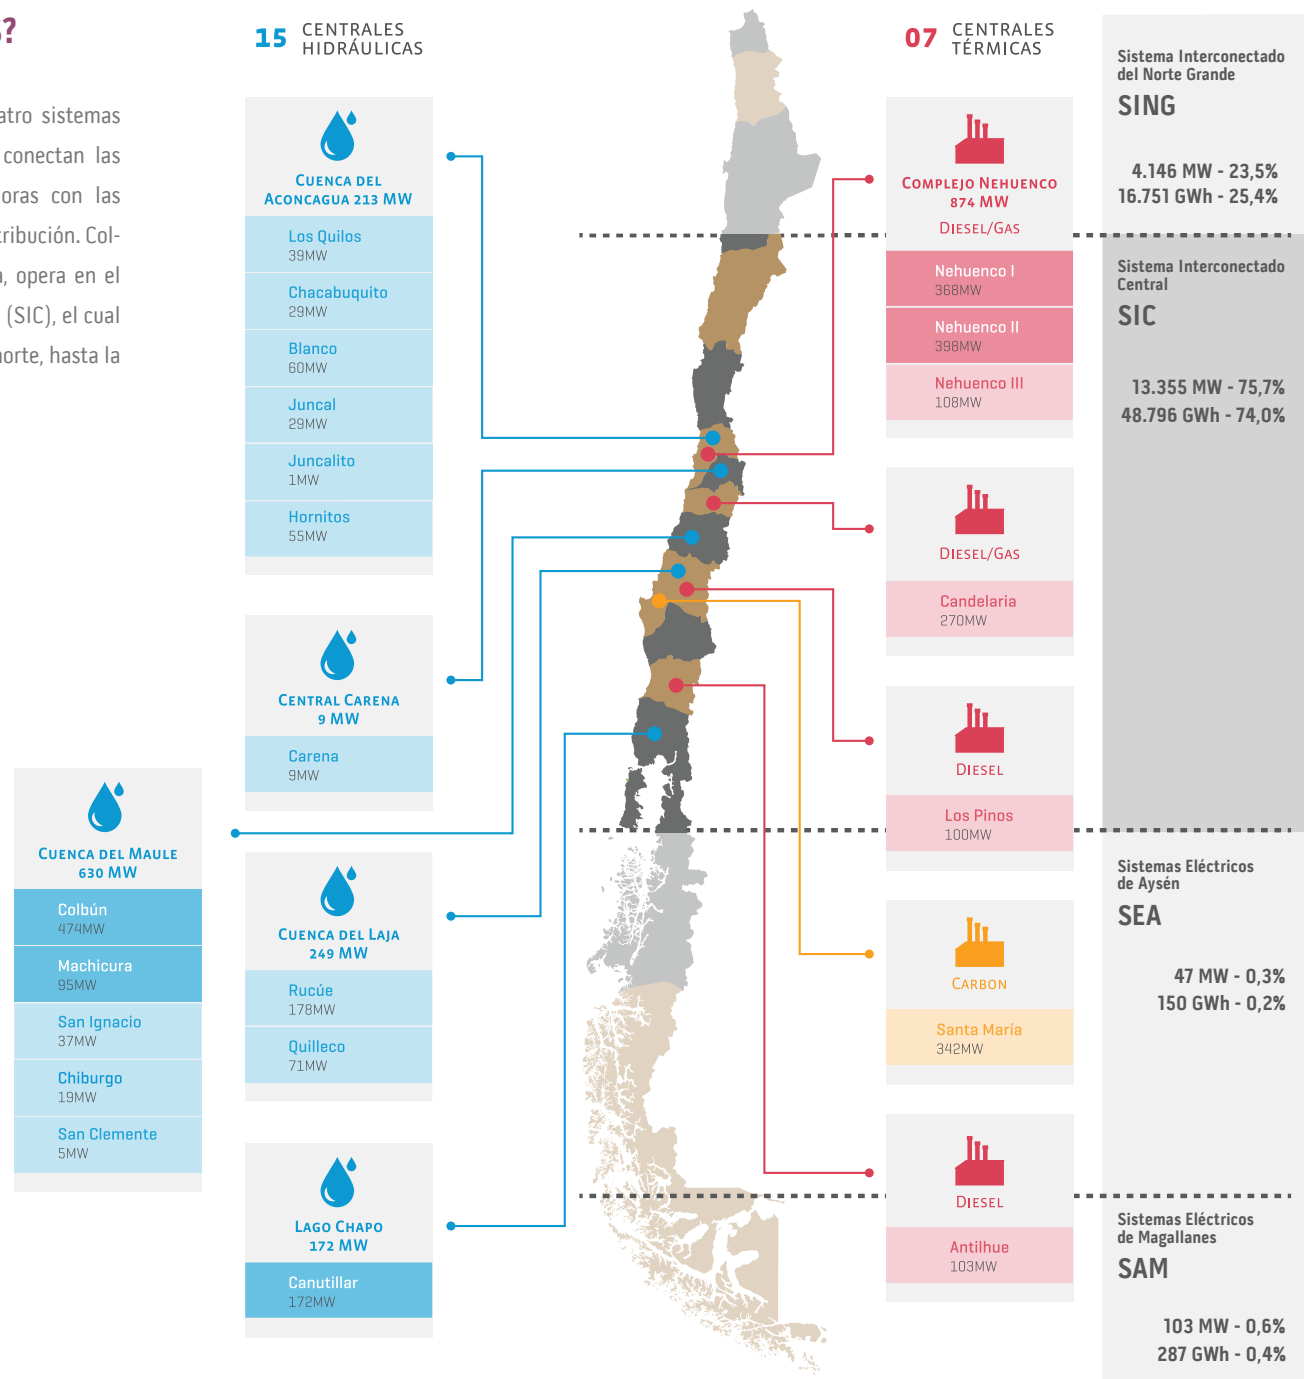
?

atro sistemas conectan las oras con las ribución. Col-, opera en el (SIC), el cual norte, hasta la

15 CENTRALES HIDRÁULICAS

CUENCA DEL ACONCAGUA 213 MW

Los Quilos
39MW

Chacabuquito
29MW

Blanco
60MW

Juncal
29MW

Juncalito
1MW

Hornitos
55MW

CENTRAL CARENA
9 MW

Carena
9MW

CUENCA DEL MAULE
630 MW

Colbún
474MW

Machicura
95MW

San Ignacio
37MW

Chiburgo
19MW

San Clemente
5MW

CUENCA DEL LAJA
249 MW

Rucúe
178MW

Quilleco
71MW

LAGO CHAPO
172 MW

Canutillar
172MW

07 CENTRALES TÉRMICAS

COMPLEJO NEHUENCO
874 MW
DIESEL/GAS

Nehuenco I
368MW

Nehuenco II
398MW

Nehuenco III
108MW

DIESEL/GAS

Candelaria
270MW

DIESEL

Los Pinos
100MW

CARBON

Santa María
342MW

DIESEL

Antilhue
103MW

Sistema Interconectado del Norte Grande
SING

4.146 MW - 23,5%
16.751 GWh - 25,4%

Sistema Interconectado Central
SIC

13.355 MW - 75,7%
48.796 GWh - 74,0%

Sistemas Eléctricos de Aysén
SEA

47 MW - 0,3%
150 GWh - 0,2%

Sistemas Eléctricos de Magallanes
SAM

103 MW - 0,6%
287 GWh - 0,4%